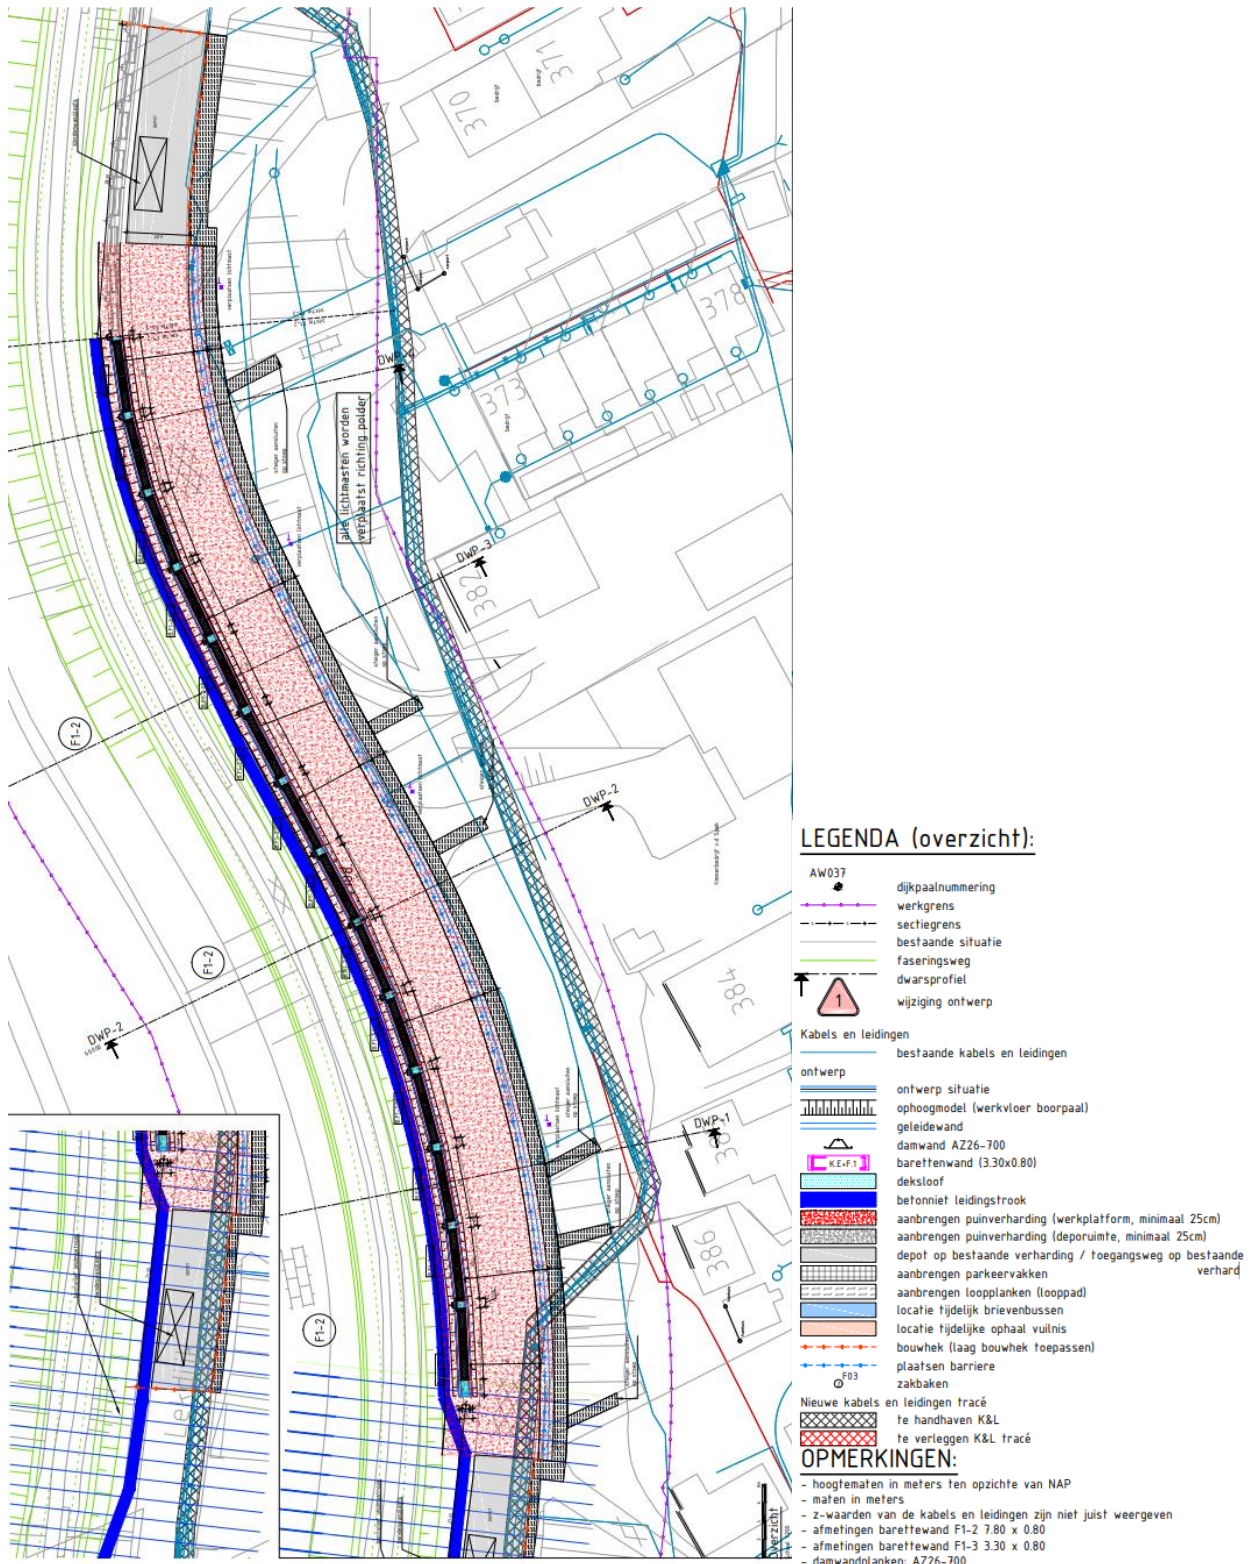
370
371
378
373
382
384
386
DWP-4
DWP-3
DWP-2
DWP-2
DWP-1
F1-2
F1-2
F1-2
alle lichtmasten worden verplaatst richting polder

LEGENDA (overzicht):

AW037 dijkpaalnummering
werkgrens
sectiegrens
bestaande situatie
faseringsweg
dwarsprofiel
1 wijziging ontwerp
Kabels en leidingen
bestaande kabels en leidingen
ontwerp
ontwerp situatie
ophoogmodel (werkvloer boorpaal)
geleidewand
damwand AZ26-700
K.E+F.1 barettenwand (3.30x0.80)
deksloof
betonniet leidingstrook
aanbrengen puinverharding (werkplatform, minimaal 25cm)
aanbrengen puinverharding (deporuimte, minimaal 25cm)
depot op bestaande verharding / toegangsweg op bestaande verhard
aanbrengen parkeervakken
aanbrengen loopplanken (looppad)
locatie tijdelijk brievenbussen
locatie tijdelijke ophaal vuilnis
bouwhek (laag bouwhek toepassen)
plaatsen barriere
F03 zakbaken
Nieuwe kabels en leidingen tracé
te handhaven K&L
te verleggen K&L tracé

OPMERKINGEN:
- hoogtematen in meters ten opzichte van NAP
- maten in meters
- z-waarden van de kabels en leidingen zijn niet juist weergeven
- afmetingen barettewand F1-2 7.80 x 0.80
- afmetingen barettewand F1-3 3.30 x 0.80
- damwandplanken: AZ26-700
Overzicht